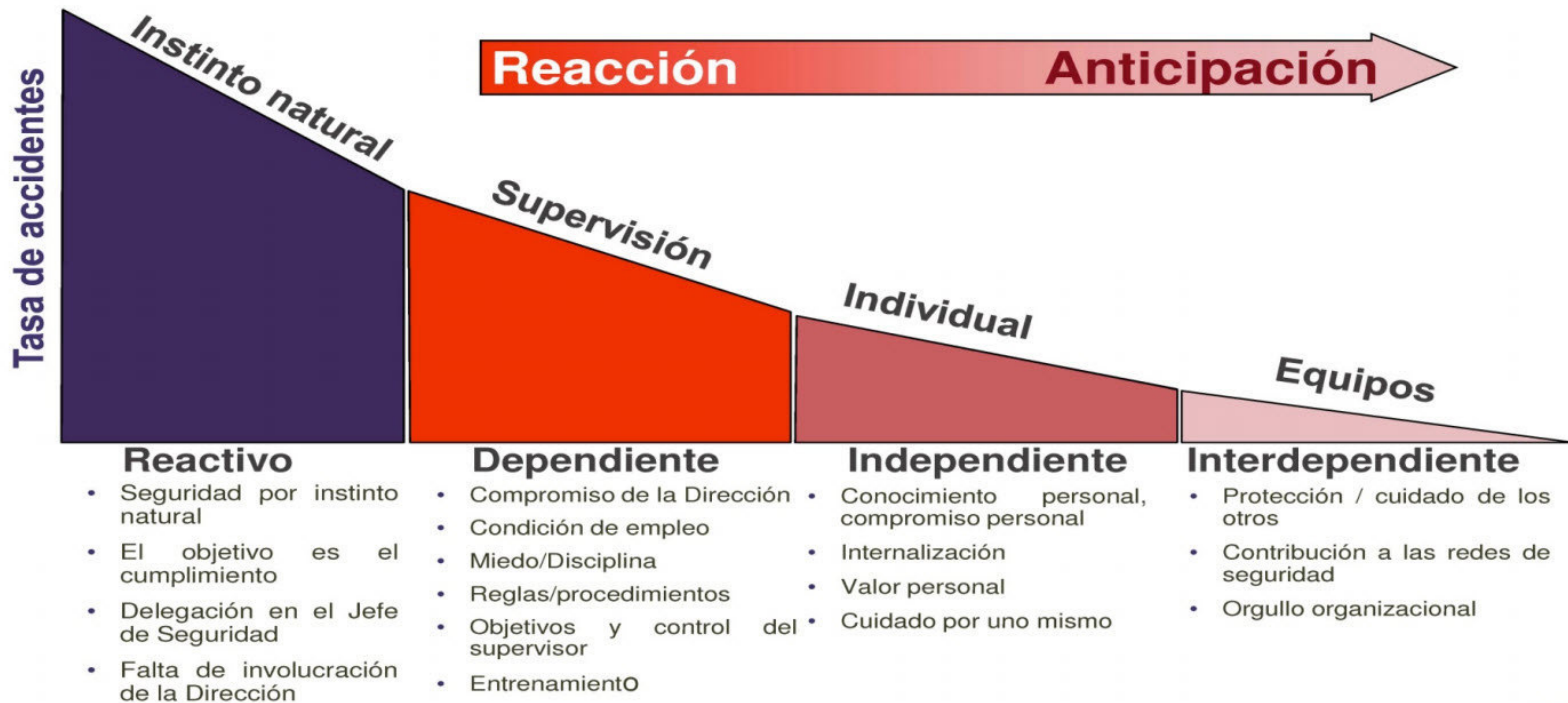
Tasa de accidentes

Instinto natural

Reacción Anticipación

Supervisión

Individual

Equipos

Reactivo
• Seguridad por instinto natural
• El objetivo es el cumplimiento
• Delegación en el Jefe de Seguridad
• Falta de involucración de la Dirección

Dependiente
• Compromiso de la Dirección
• Condición de empleo
• Miedo/Disciplina
• Reglas/procedimientos
• Objetivos y control del supervisor
• Entrenamiento

Independiente
• Conocimiento personal, compromiso personal
• Internalización
• Valor personal
• Cuidado por uno mismo

Interdependiente
• Protección / cuidado de los otros
• Contribución a las redes de seguridad
• Orgullo organizacional